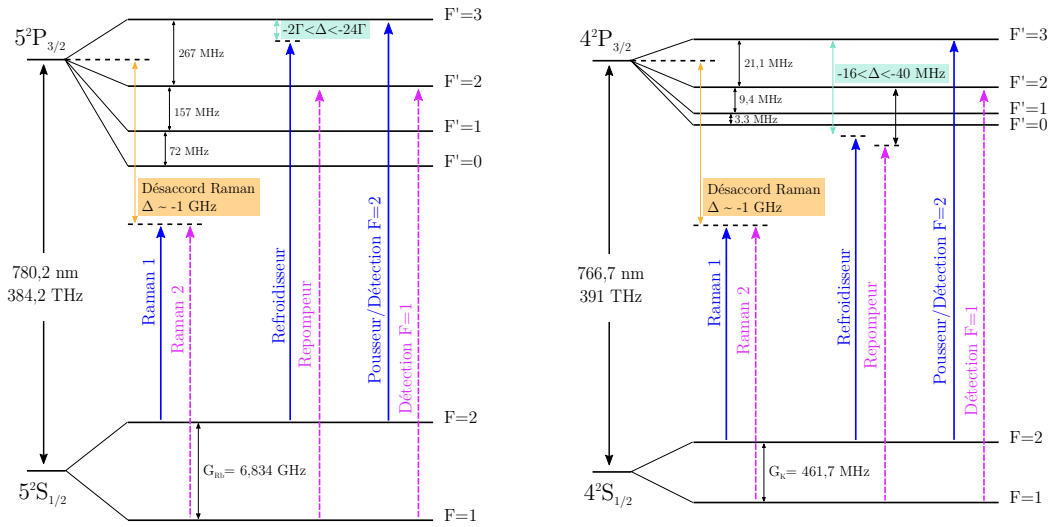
$5^2P_{3/2}$

267 MHz

$-2\Gamma<\Delta<-24\Gamma$

F'=3

F'=2

157 MHz

F'=1

72 MHz

F'=0

Désaccord Raman
$\Delta\sim$ -1 GHz

780,2 nm
384,2 THz

Raman 1

Raman 2

Refroidisseur

Repompeur

Pousseur/Détection F=2

Détection F=1

F=2

$G_{Rb}$= 6,834 GHz

$5^2S_{1/2}$

F=1

$4^2P_{3/2}$

21,1 MHz

-16<$\Delta$<-40 MHz

F'=3

F'=2

9,4 MHz

F'=1

3,3 MHz

F'=0

Désaccord Raman
$\Delta\sim$ -1 GHz

766,7 nm
391 THz

Raman 1

Raman 2

Refroidisseur

Repompeur

Pousseur/Détection F=2

Détection F=1

F=2

$G_K$= 461,7 MHz

$4^2S_{1/2}$

F=1